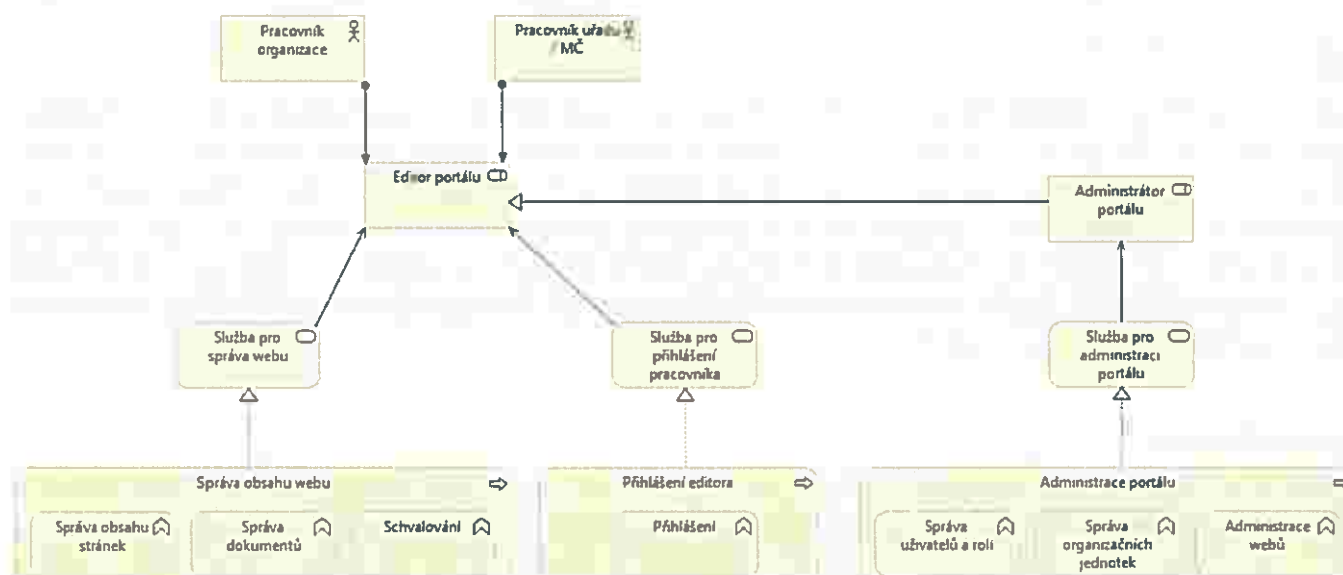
Pracovník organizace

Pracovník úřadu / MČ

Ed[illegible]or portálu

Administrátor portálu

Služba pro správa webu

Služba pro přihlášení pracovníka

Služba pro administraci portálu

Správa obsahu webu

Správa obsahu stránek

Správa dokumentů

Schvalování

Přihlášení editora

Přihlášení

Administrace portálu

Správa uživatelů a rolí

Správa organizačních jednotek

Administrace webů